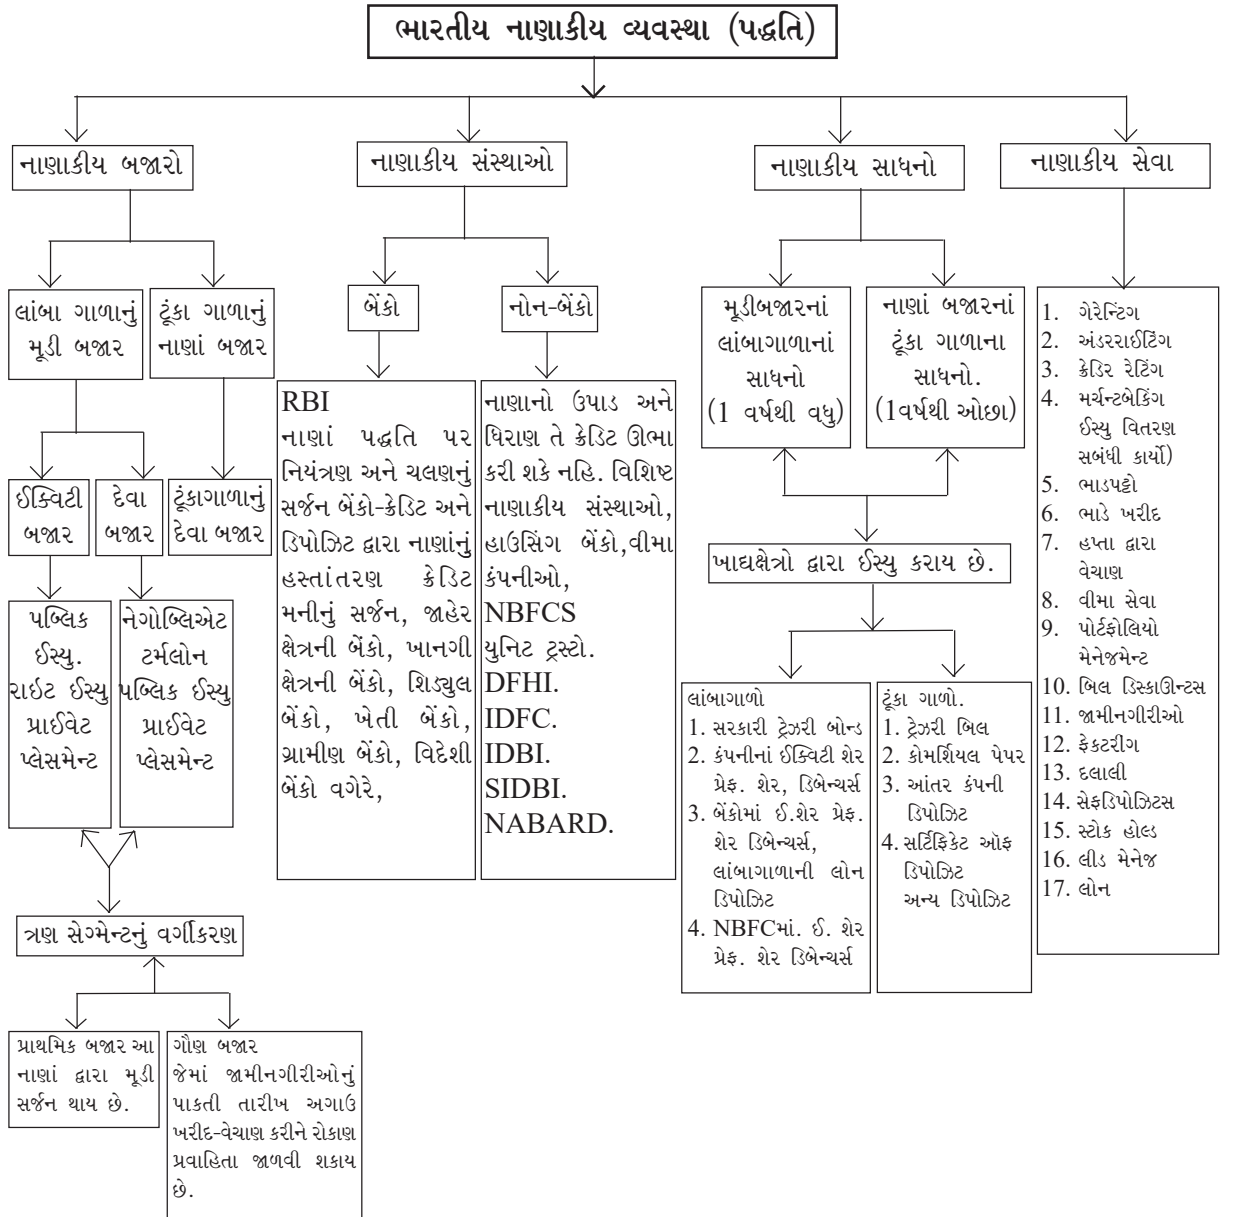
ભારતીય નાણાકીય વ્યવસ્થા (પદ્ધતિ)

નાણાકીય બજારો

લાંબા ગાળાનું મૂડી બજાર

ટૂંકા ગાળાનું નાણાં બજાર

ઈક્વિટી બજાર

દેવા બજાર

ટૂંકાગાળાનું દેવા બજાર

પબ્લિક ઈસ્યુ. રાઈટ ઈસ્યુ પ્રાઈવેટ પ્લેસમેન્ટ

નેગોબ્લિએટ ટર્મલોન પબ્લિક ઈસ્યુ પ્રાઈવેટ પ્લેસમેન્ટ

ત્રણ સેગ્મેન્ટનું વર્ગીકરણ

પ્રાથમિક બજાર આ નાણાં દ્વારા મૂડી સર્જન થાય છે.

ગૌણ બજાર જેમાં જામીનગીરીઓનું પાકતી તારીખ અગાઉ ખરીદ-વેચાણ કરીને રોકાણ પ્રવાહિતા જાળવી શકાય છે.

નાણાકીય સંસ્થાઓ

બેંકો

RBI
નાણાં પદ્ધતિ પર નિયંત્રણ અને ચલણનું સર્જન બેંકો-ક્રેડિટ અને ડિપોઝિટ દ્વારા નાણાંનું હસ્તાંતરણ ક્રેડિટ મનીનું સર્જન, જાહેર ક્ષેત્રની બેંકો, ખાનગી ક્ષેત્રની બેંકો, શિડ્યુલ બેંકો, ખેતી બેંકો, ગ્રામીણ બેંકો, વિદેશી બેંકો વગેરે,

નોન-બેંકો

નાણાનો ઉપાડ અને ધિરાણ તે ક્રેડિટ ઊભા કરી શકે નહિ. વિશિષ્ટ નાણાકીય સંસ્થાઓ, હાઉસિંગ બેંકો,વીમા કંપનીઓ,
NBFCS
યુનિટ ટ્રસ્ટો.
DFHI.
IDFC.
IDBI.
SIDBI.
NABARD.

નાણાકીય સાધનો

મૂડીબજારનાં લાંબાગાળાનાં સાધનો (1 વર્ષથી વધુ)

નાણાં બજારનાં ટૂંકા ગાળાના સાધનો. (1વર્ષથી ઓછા)

ખાદ્યક્ષેત્રો દ્વારા ઈસ્યુ કરાય છે.

લાંબાગાળો
1. સરકારી ટ્રેઝરી બોન્ડ
2. કંપનીનાં ઈક્વિટી શેર પ્રેફ. શેર, ડિબેન્ચર્સ
3. બેંકોમાં ઈ.શેર પ્રેફ. શેર ડિબેન્ચર્સ, લાંબાગાળાની લોન ડિપોઝિટ
4. NBFCમાં. ઈ. શેર પ્રેફ. શેર ડિબેન્ચર્સ

ટૂંકા ગાળો.
1. ટ્રેઝરી બિલ
2. કોમર્શિયલ પેપર
3. આંતર કંપની ડિપોઝિટ
4. સર્ટિફિકેટ ઑફ ડિપોઝિટ અન્ય ડિપોઝિટ

નાણાકીય સેવા

1. ગેરેન્ટિંગ
2. અંડરરાઈટિંગ
3. ક્રેડિટ રેટિંગ
4. મર્ચન્ટબેકિંગ ઈસ્યુ વિતરણ સબંધી કાર્યો)
5. ભાડપટ્ટો
6. ભાડે ખરીદ
7. હપ્તા દ્વારા વેચાણ
8. વીમા સેવા
9. પોર્ટફોલિયો મેનેજમેન્ટ
10. બિલ ડિસ્કાઊન્ટસ
11. જામીનગીરીઓ
12. ફેક્ટરીંગ
13. દલાલી
14. સેફડિપોઝિટસ
15. સ્ટોક હોલ્ડ
16. લીડ મેનેજ
17. લોન